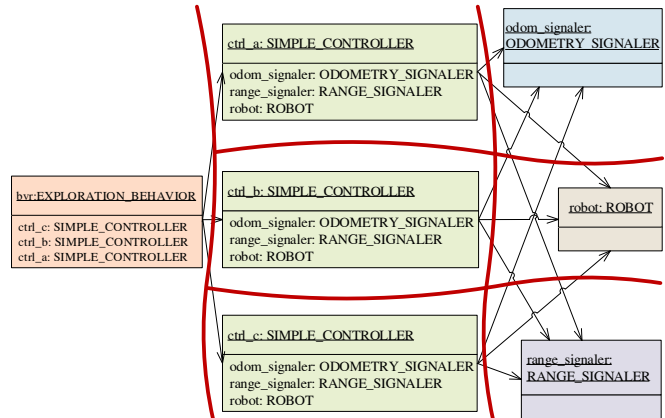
ctrl_a: SIMPLE_CONTROLLER

odom_signaler: ODOMETRY_SIGNALER
range_signaler: RANGE_SIGNALER
robot: ROBOT

odom_signaler: ODOMETRY_SIGNALER

bvr:EXPLORATION_BEHAVIOR

ctrl_c: SIMPLE_CONTROLLER
ctrl_b: SIMPLE_CONTROLLER
ctrl_a: SIMPLE_CONTROLLER

ctrl_b: SIMPLE_CONTROLLER

odom_signaler: ODOMETRY_SIGNALER
range_signaler: RANGE_SIGNALER
robot: ROBOT

robot: ROBOT

ctrl_c: SIMPLE_CONTROLLER

odom_signaler: ODOMETRY_SIGNALER
range_signaler: RANGE_SIGNALER
robot: ROBOT

range_signaler: RANGE_SIGNALER